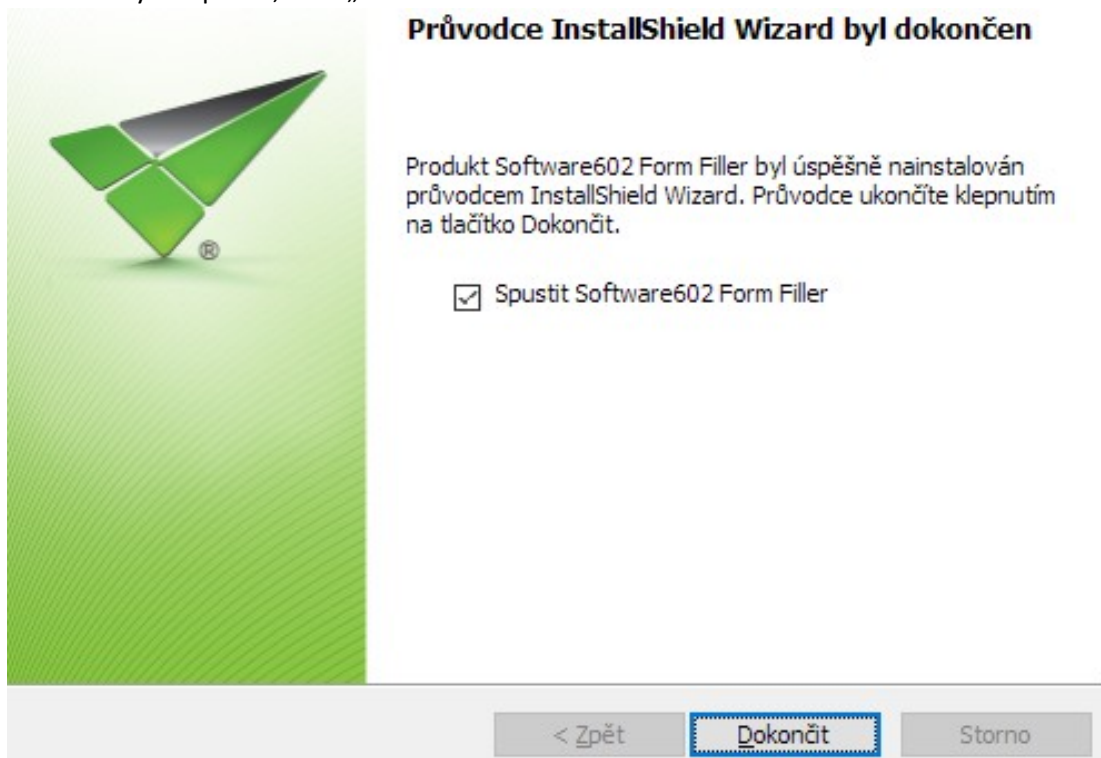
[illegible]

Průvodce InstallShield Wizard byl dokončen

Produkt Software602 Form Filler byl úspěšně nainstalován průvodcem InstallShield Wizard. Průvodce ukončíte klepnutím na tlačítko Dokončit.

Spustit Software602 Form Filler

< Zpět

Dokončit

Storno